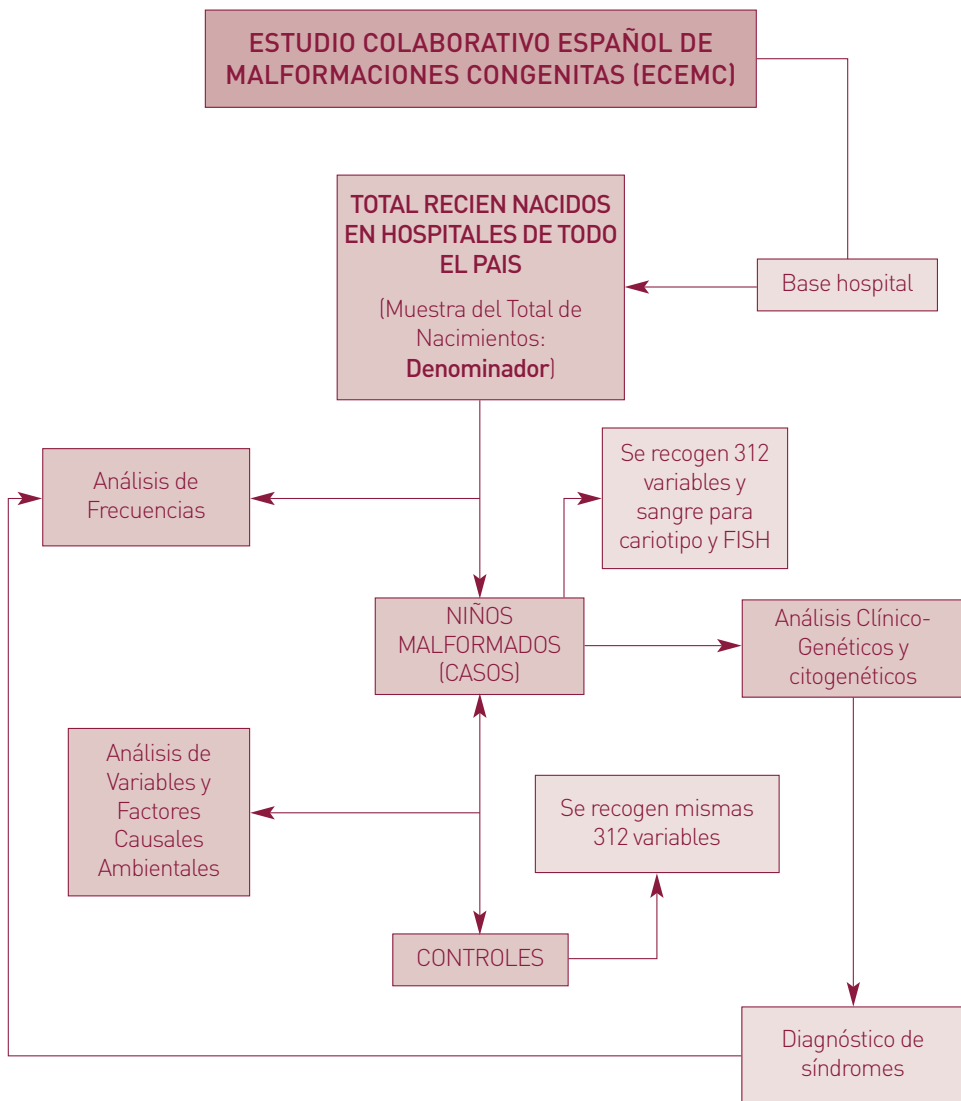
ESTUDIO COLABORATIVO ESPAÑOL DE MALFORMACIONES CONGENITAS (ECEMC)

TOTAL RECIEN NACIDOS EN HOSPITALES DE TODO EL PAIS

(Muestra del Total de Nacimientos: **Denominador**)

Base hospital

Análisis de Frecuencias

Se recogen 312 variables y sangre para cariotipo y FISH

NIÑOS MALFORMADOS (CASOS)

Análisis Clínico-Genéticos y citogenéticos

Análisis de Variables y Factores Causales Ambientales

Se recogen mismas 312 variables

CONTROLES

Diagnóstico de síndromes